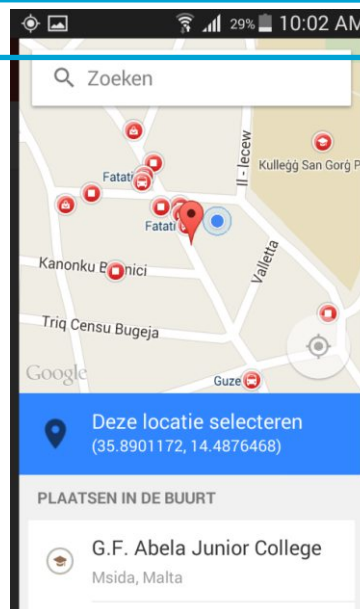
29% 10:02 AM

Zoeken

Il - Iecew

Kulleġġ San Ġorġ P

Fatati

Fatati

Kanonku B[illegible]nici

Valletta

Triq Censu Bugeja

Google

Guze

Deze locatie selecteren
(35.8901172, 14.4876468)

PLAATSEN IN DE BUURT

G.F. Abela Junior College
Msida, Malta